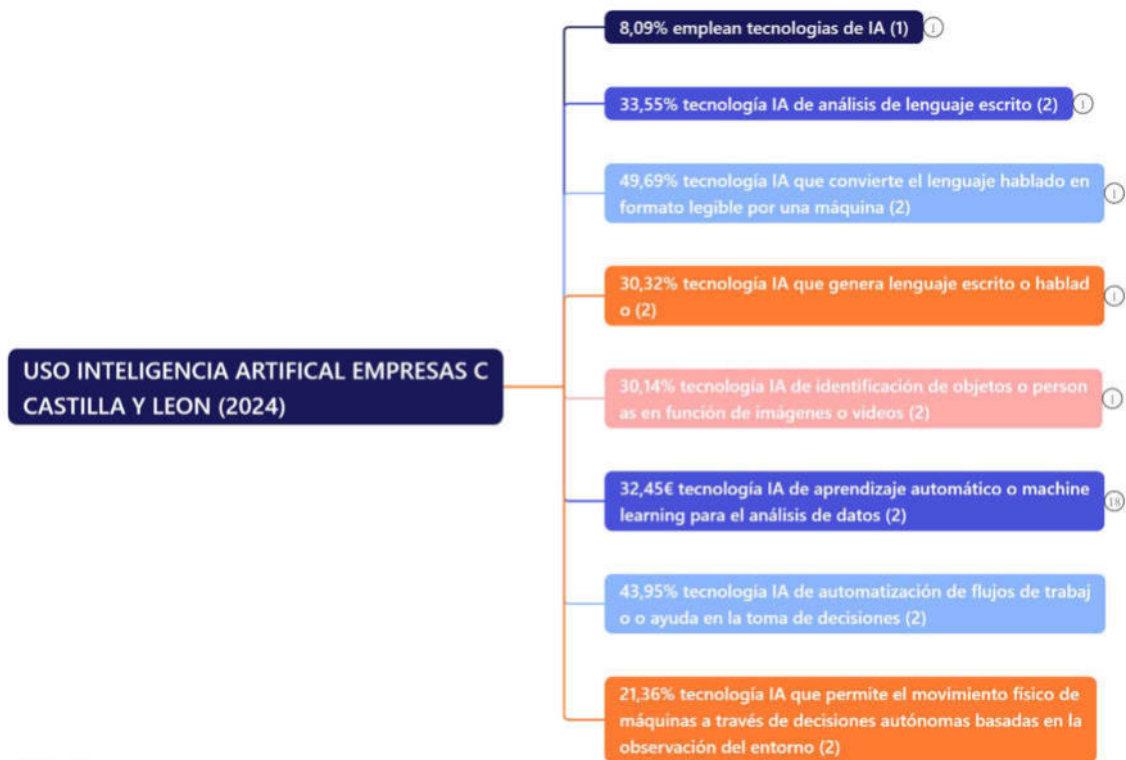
USO INTELIGENCIA ARTIFICAL EMPRESAS C CASTILLA Y LEON (2024)

8,09% emplean tecnologias de IA (1) 1

33,55% tecnología IA de análisis de lenguaje escrito (2) 1

49,69% tecnología IA que convierte el lenguaje hablado en formato legible por una máquina (2) 1

30,32% tecnología IA que genera lenguaje escrito o hablad o (2) 1

30,14% tecnología IA de identificación de objetos o person as en función de imágenes o videos (2) 1

32,45€ tecnología IA de aprendizaje automático o machine learning para el análisis de datos (2) 18

43,95% tecnología IA de automatización de flujos de trabaj o o ayuda en la toma de decisiones (2)

21,36% tecnología IA que permite el movimiento físico de máquinas a través de decisiones autónomas basadas en la observación del entorno (2)